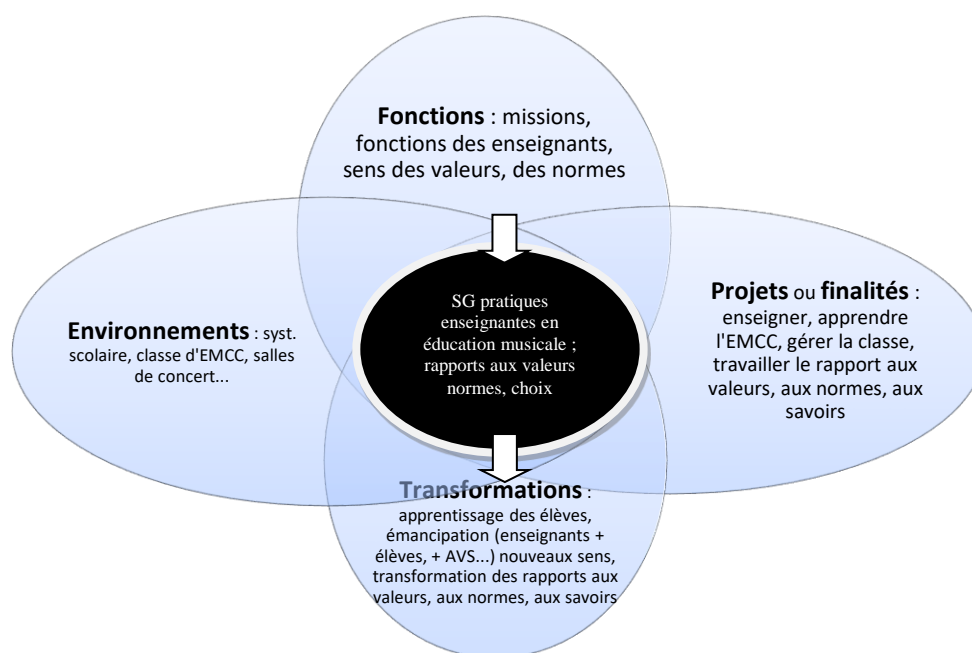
**Fonctions** : missions, fonctions des enseignants, sens des valeurs, des normes

**Environnements** : syst. scolaire, classe d'EMCC, salles de concert...

SG pratiques enseignantes en éducation musicale ; rapports aux valeurs normes, choix

**Projets** ou **finalités** : enseigner, apprendre l'EMCC, gérer la classe, travailler le rapport aux valeurs, aux normes, aux savoirs

**Transformations** : apprentissage des élèves, émancipation (enseignants + élèves, + AVS...) nouveaux sens, transformation des rapports aux valeurs, aux normes, aux savoirs